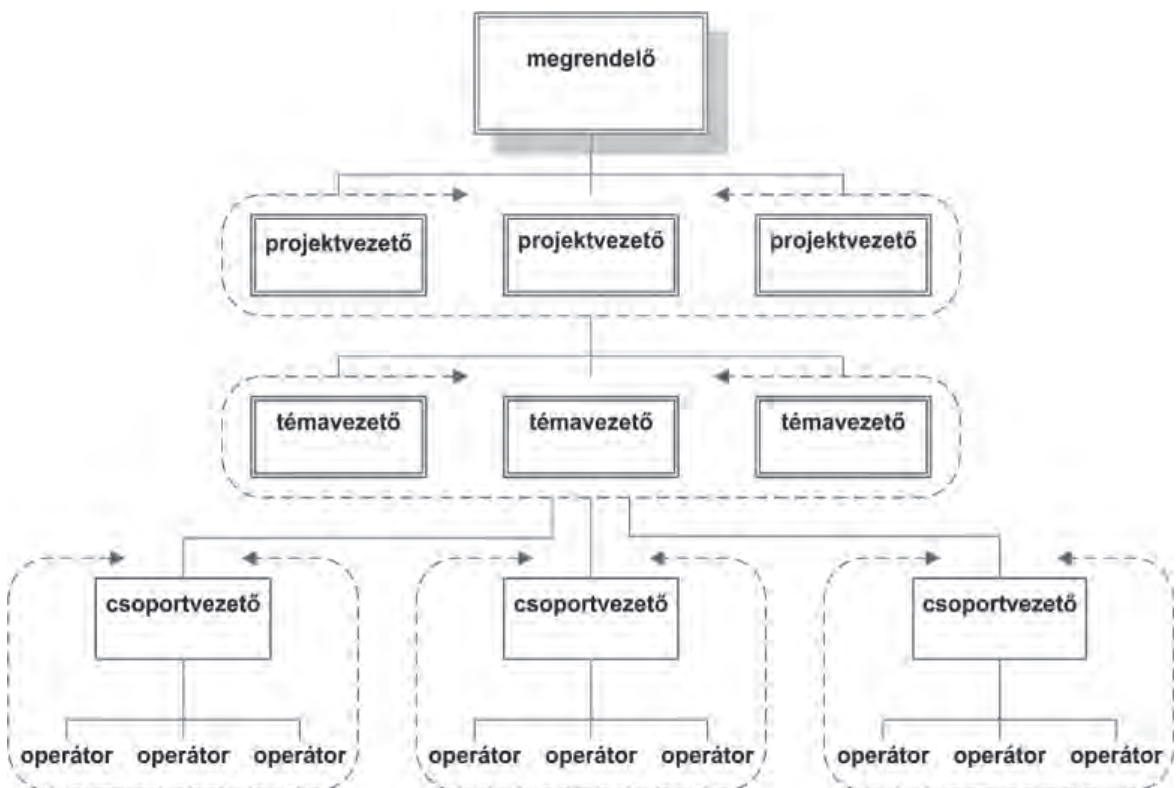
megrendelő

projektvezető
projektvezető
projektvezető

témavezető
témavezető
témavezető

csoportvezető
operátor operátor operátor

csoportvezető
operátor operátor operátor

csoportvezető
operátor operátor operátor